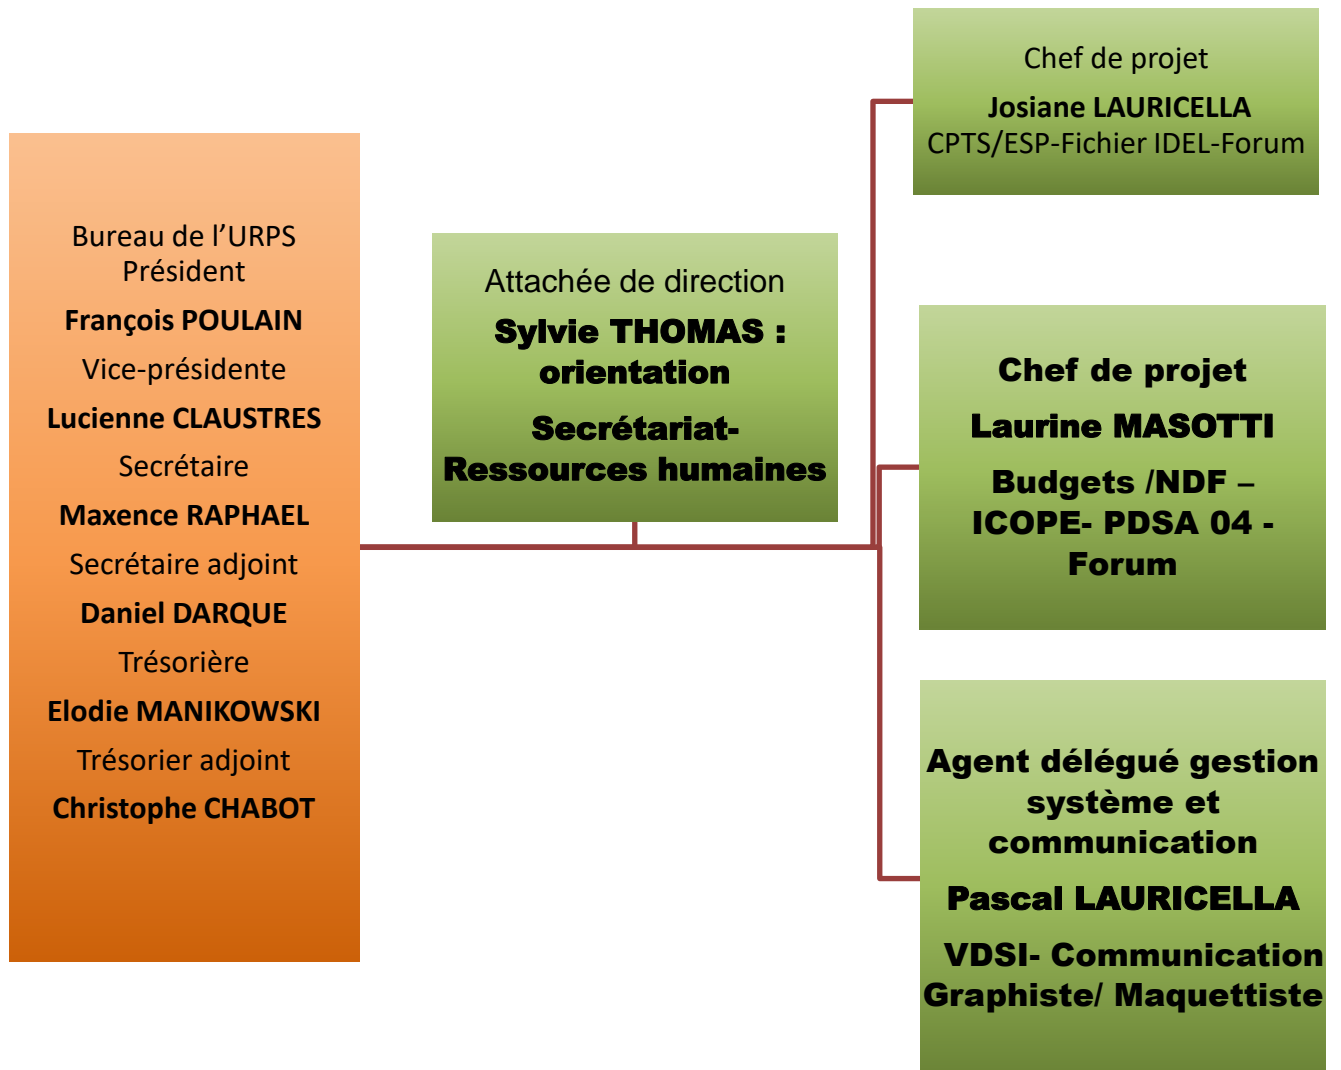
Bureau de l’URPS
Président
**François POULAIN**
Vice-présidente
**Lucienne CLAUSTRES**
Secrétaire
**Maxence RAPHAEL**
Secrétaire adjoint
**Daniel DARQUE**
Trésorière
**Elodie MANIKOWSKI**
Trésorier adjoint
**Christophe CHABOT**

Attachée de direction
**Sylvie THOMAS : orientation**
**Secrétariat-Ressources humaines**

Chef de projet
**Josiane LAURICELLA**
CPTS/ESP-Fichier IDEL-Forum

**Chef de projet**
**Laurine MASOTTI**
**Budgets /NDF – ICOPE- PDSA 04 - Forum**

**Agent délégué gestion système et communication**
**Pascal LAURICELLA**
**VDSI- Communication Graphiste/ Maquettiste**